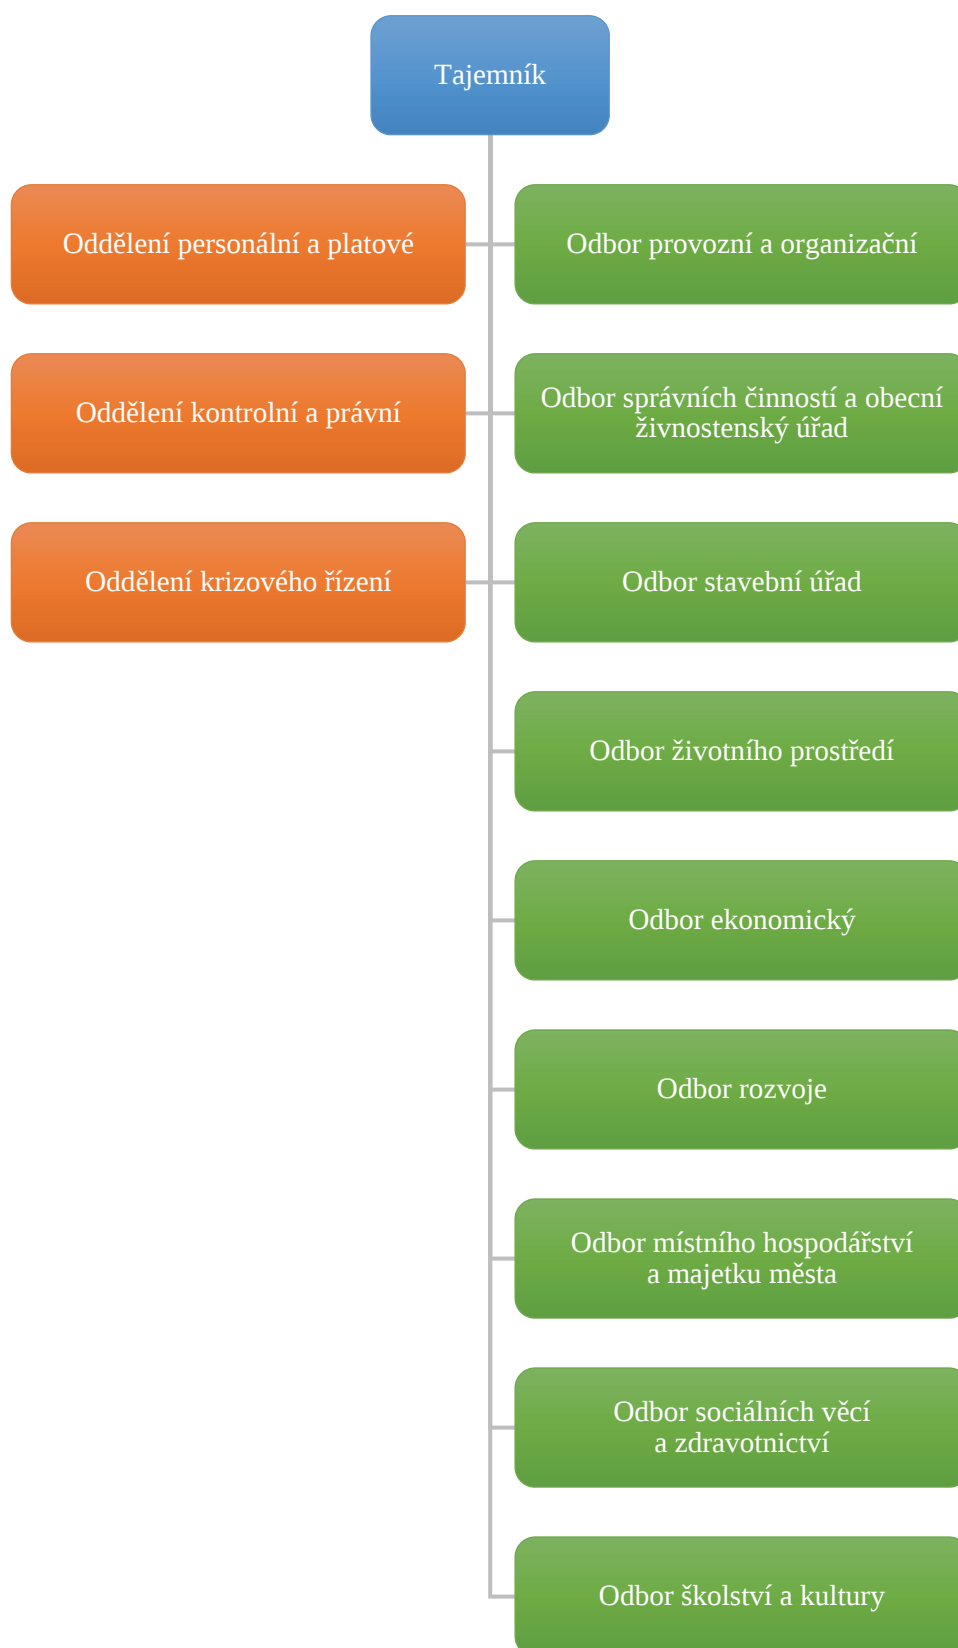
Tajemník

Oddělení personální a platové

Odbor provozní a organizační

Oddělení kontrolní a právní

Odbor správních činností a obecní živnostenský úřad

Oddělení krizového řízení

Odbor stavební úřad

Odbor životního prostředí

Odbor ekonomický

Odbor rozvoje

Odbor místního hospodářství a majetku města

Odbor sociálních věcí a zdravotnictví

Odbor školství a kultury